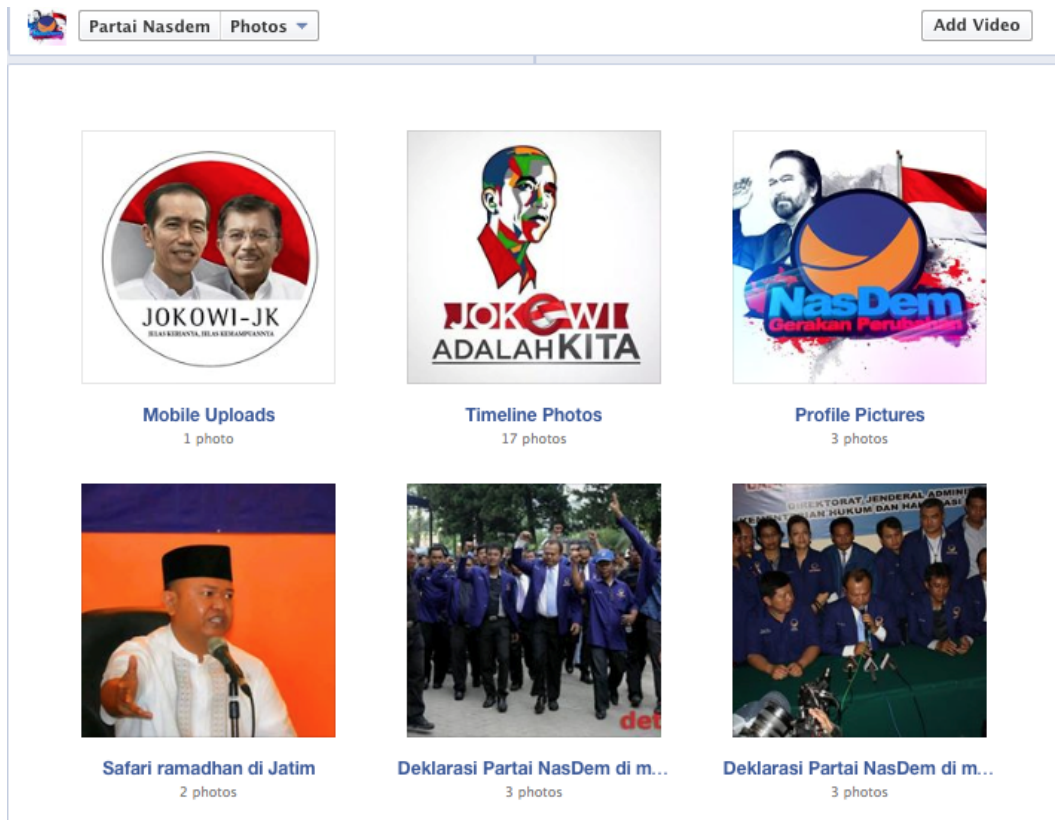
Partai Nasdem | Photos ▾

Add Video

JOKOWI-JK
JELAS KERJANYA, JELAS KEMAMPUANNYA

Mobile Uploads
1 photo

JOKOWI
ADALAH KITA

Timeline Photos
17 photos

NasDem
Gerakan Perubahan

Profile Pictures
3 photos

Safari ramadhan di Jatim
2 photos

det

Deklarasi Partai NasDem di m...
3 photos

DIREKTORAT JENDERAL ADMINI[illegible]
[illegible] HUKUM DAN HAK ASASI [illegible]

Deklarasi Partai NasDem di m...
3 photos